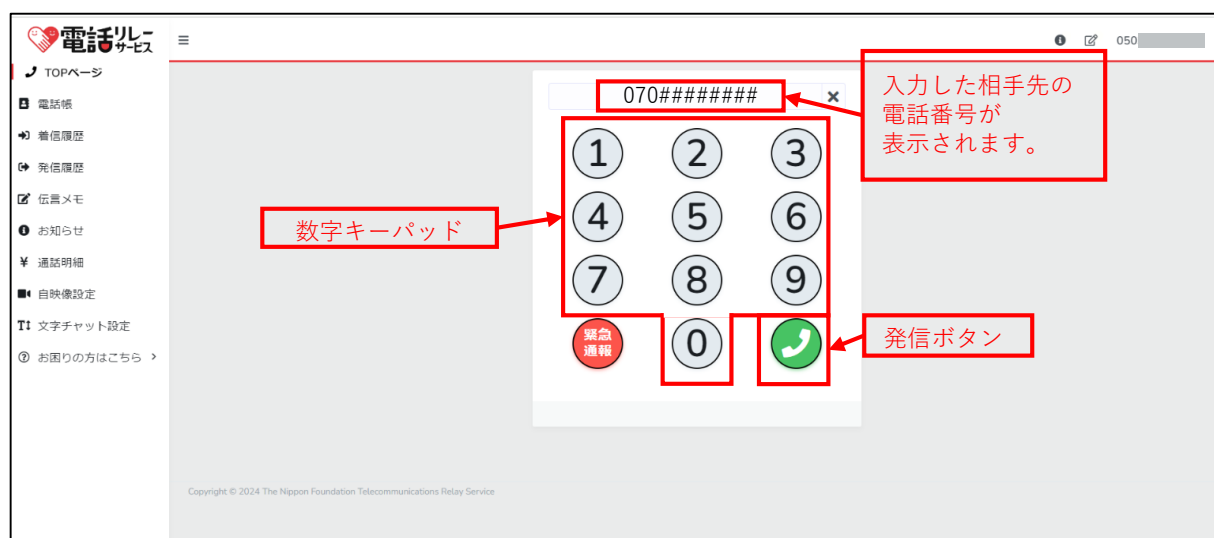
電話リレーサービス

≡

050

TOPページ
電話帳
着信履歴
発信履歴
伝言メモ
お知らせ
通話明細
自映像設定
文字チャット設定
お困りの方はこちら ›

070########
×

入力した相手先の電話番号が表示されます。

1 2 3
4 5 6
7 8 9

数字キーパッド

緊急通報
0

発信ボタン

Copyright © 2024 The Nippon Foundation Telecommunications Relay Service